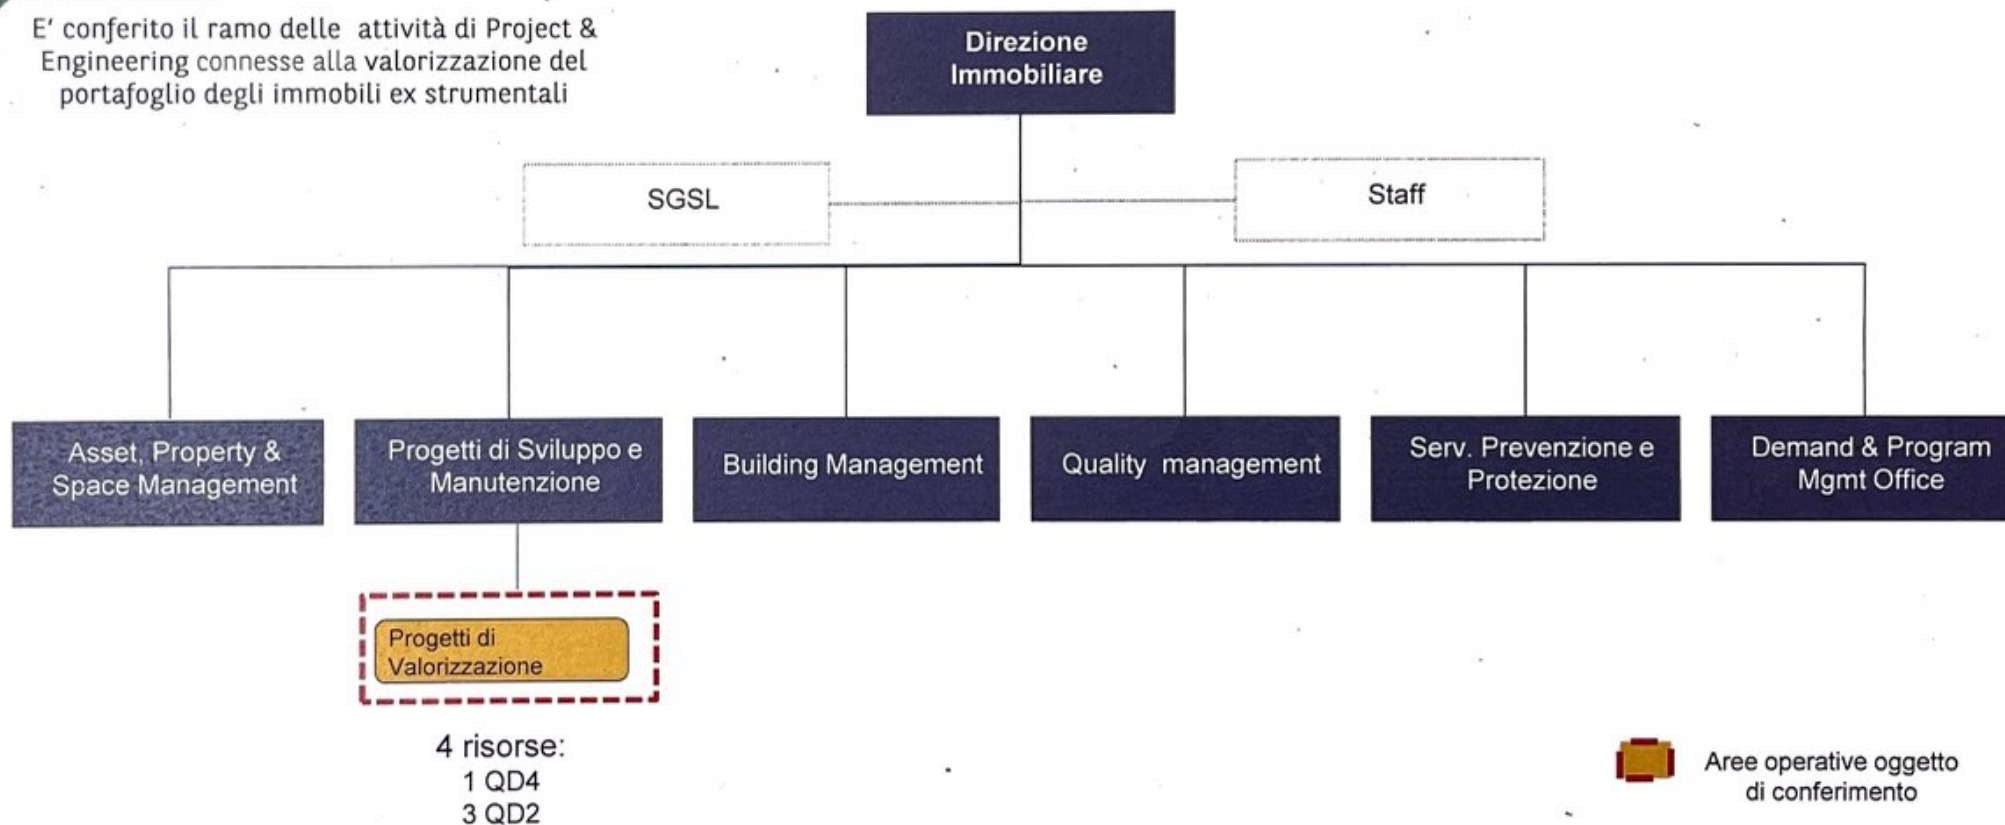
E' conferito il ramo delle attività di Project & Engineering connesse alla valorizzazione del portafoglio degli immobili ex strumentali

Direzione Immobiliare

SGSL

Staff

Asset, Property & Space Management

Progetti di Sviluppo e Manutenzione

Building Management

Quality management

Serv. Prevenzione e Protezione

Demand & Program Mgmt Office

Progetti di Valorizzazione

4 risorse:
1 QD4
3 QD2

Aree operative oggetto di conferimento